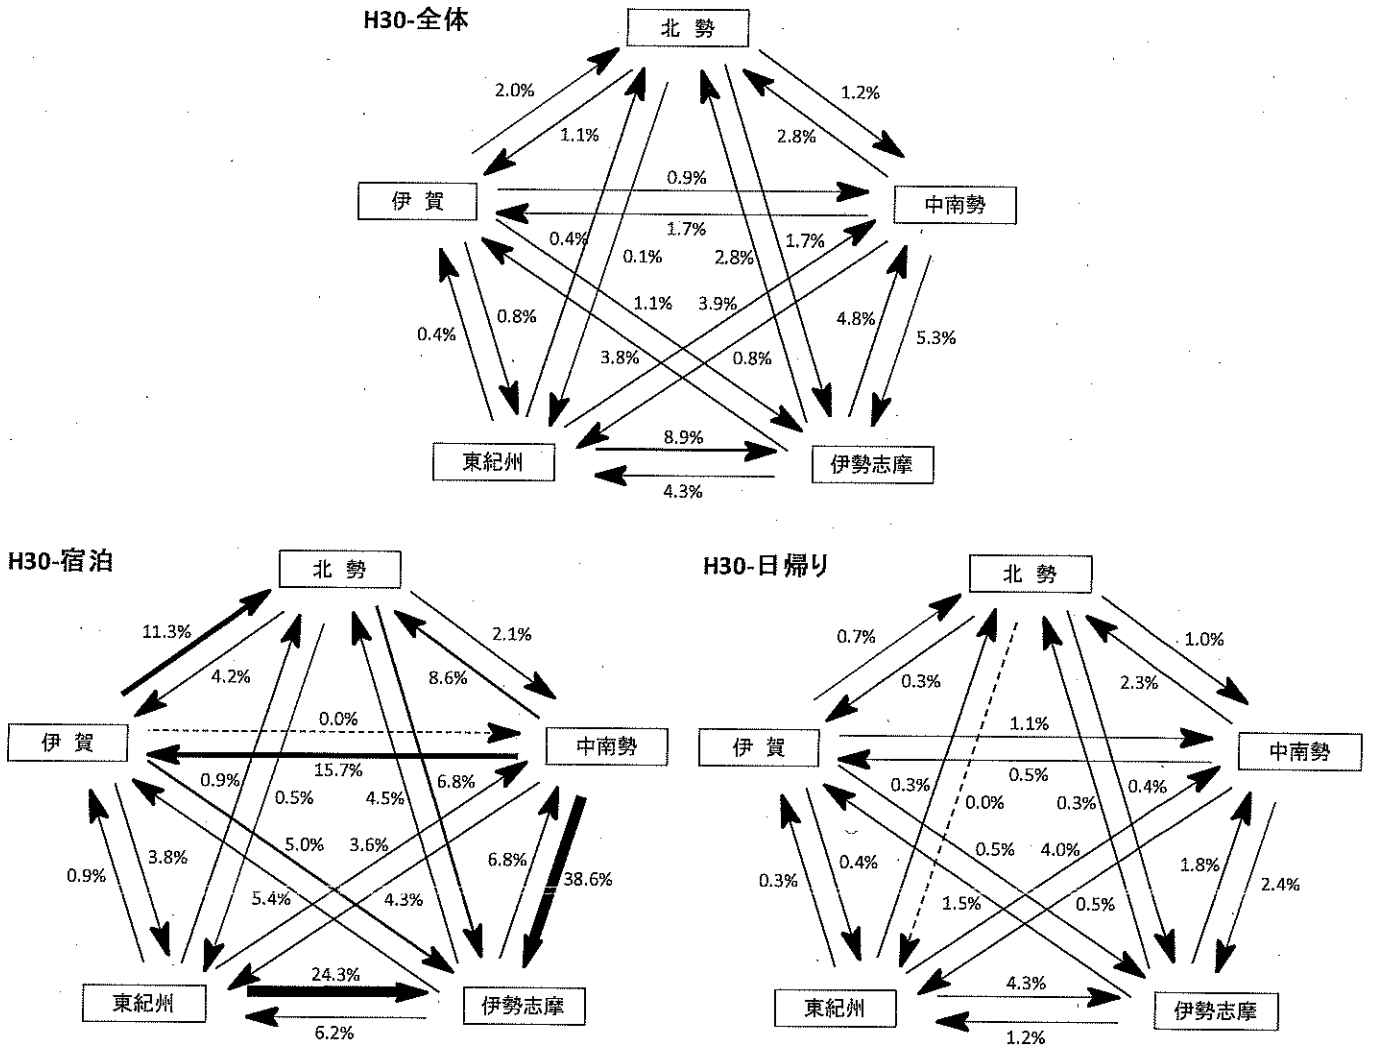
H30-全体

北 勢

2.0%
1.1%
1.2%
2.8%

伊 賀
0.9%
中南勢
1.7%
0.4%
0.1%
2.8%
1.7%
1.1%
3.9%
0.4%
0.8%
4.8%
5.3%
3.8%
0.8%

東紀州
8.9%
伊勢志摩
4.3%

H30-宿泊

北 勢

11.3%
4.2%
2.1%
8.6%

伊 賀
0.0%
中南勢
15.7%
0.9%
0.5%
4.5%
6.8%
5.0%
3.6%
0.9%
3.8%
6.8%
38.6%
5.4%
4.3%

東紀州
24.3%
伊勢志摩
6.2%

H30-日帰り

北 勢

0.7%
0.3%
1.0%
2.3%

伊 賀
1.1%
中南勢
0.5%
0.3%
0.0%
0.3%
0.4%
0.5%
4.0%
0.3%
0.4%
1.8%
2.4%
1.5%
0.5%

東紀州
4.3%
伊勢志摩
1.2%